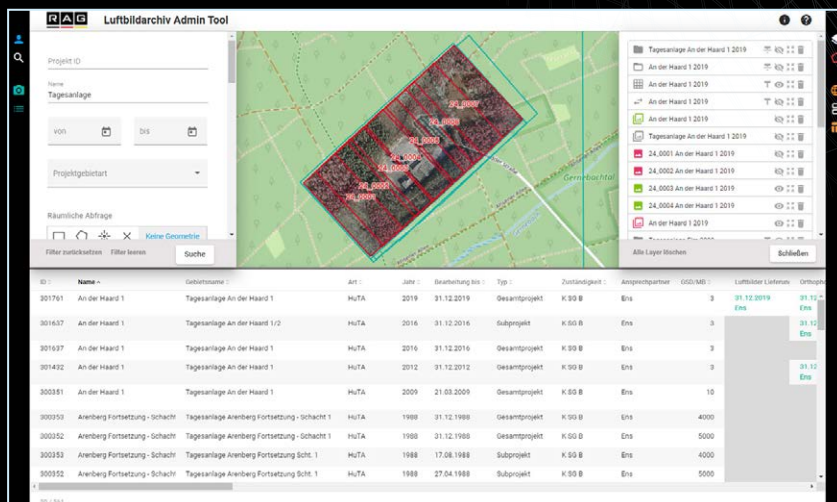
RAG Luftbildarchiv Admin Tool

Projekt ID

Name
Tagesanlage

von

bis

Projektgebietart

Räumliche Abfrage

Keine Geometrie

Filter zurücksetzen Filter leeren Suche

24_0007
24_0006
24_0005
24_0004
24_0003
24_0002
24_0001

Gernebachtal

Tagesanlage An der Haard 1 2019
An der Haard 1 2019
An der Haard 1 2019
An der Haard 1 2019
An der Haard 1 2019
Tagesanlage An der Haard 1 2019
24_0001 An der Haard 1 2019
24_0002 An der Haard 1 2019
24_0003 An der Haard 1 2019
24_0004 An der Haard 1 2019
An der Haard 1 2019

Alle Layer löschen Schließen

| ID | Name | Gebietsname | Art | Jahr | Bearbeitung bis | Typ | Zuständigkeit | Ansprechpartner | GSD/MB | Luftbilder Lieferung | Orthophoto |
|---|---|---|---|---|---|---|---|---|---|---|---|
| 301761 | An der Haard 1 | Tagesanlage An der Haard 1 | HuTA | 2019 | 31.12.2019 | Gesamtprojekt | K SG B | Ens | 3 | 31.12.2019 Ens | 31.12 Ens |
| 301637 | An der Haard 1 | Tagesanlage An der Haard 1/2 | HuTA | 2016 | 31.12.2016 | Subprojekt | K SG B | Ens | 3 | | 31.12 Ens |
| 301637 | An der Haard 1 | Tagesanlage An der Haard 1 | HuTA | 2016 | 31.12.2016 | Gesamtprojekt | K SG B | Ens | 3 | | |
| 301432 | An der Haard 1 | Tagesanlage An der Haard 1 | HuTA | 2012 | 31.12.2012 | Gesamtprojekt | K SG B | Ens | 3 | | 31.12 Ens |
| 300351 | An der Haard 1 | Tagesanlage An der Haard 1 | HuTA | 2009 | 21.03.2009 | Gesamtprojekt | K SG B | Ens | 10 | | |
| 300353 | Arenberg Fortsetzung - Schacht | Tagesanlage Arenberg Fortsetzung - Schacht 1 | HuTA | 1988 | 31.12.1988 | Gesamtprojekt | K SG B | Ens | 4000 | | |
| 300352 | Arenberg Fortsetzung - Schacht | Tagesanlage Arenberg Fortsetzung - Schacht 1 | HuTA | 1988 | 31.12.1988 | Gesamtprojekt | K SG B | Ens | 5000 | | |
| 300353 | Arenberg Fortsetzung - Schacht | Tagesanlage Arenberg Fortsetzung Scht. 1 | HuTA | 1988 | 17.08.1988 | Subprojekt | K SG B | Ens | 4000 | | |
| 300352 | Arenberg Fortsetzung - Schacht | Tagesanlage Arenberg Fortsetzung Scht. 1 | HuTA | 1988 | 27.04.1988 | Subprojekt | K SG B | Ens | 5000 | | |